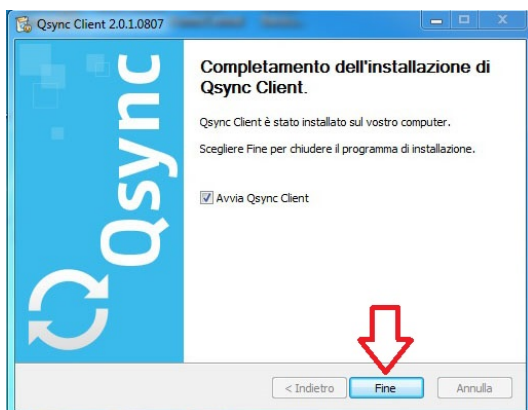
Qsync Client 2.0.1.0807

Qsync

Completamento dell'installazione di Qsync Client.

Qsync Client è stato installato sul vostro computer.

Scegliere Fine per chiudere il programma di installazione.

Avvia Qsync Client

< Indietro

Fine

Annulla